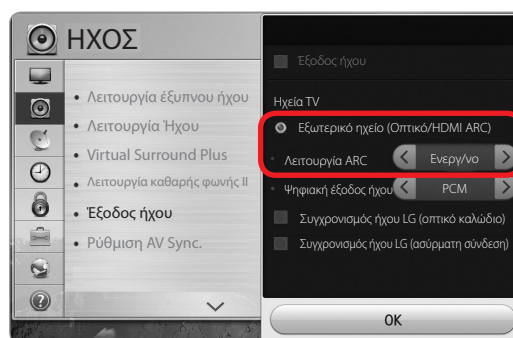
ΗΧΟΣ

• Λειτουργία έξυπνου ήχου
• Λειτουργία Ήχου
• Virtual Surround Plus
• Λειτουργία καθαρής φωνής II
• Έξοδος ήχου
• Ρύθμιση AV Sync.

Έξοδος ήχου

Ηχεία TV
Εξωτερικό ηχείο (Οπτικό/HDMI ARC)
Λειτουργία ARC < Ενεργ/νο >
Ψηφιακή έξοδος ήχου < PCM >
Συγχρονισμός ήχου LG (οπτικό καλώδιο)
Συγχρονισμός ήχου LG (ασύρματη σύνδεση)

OK